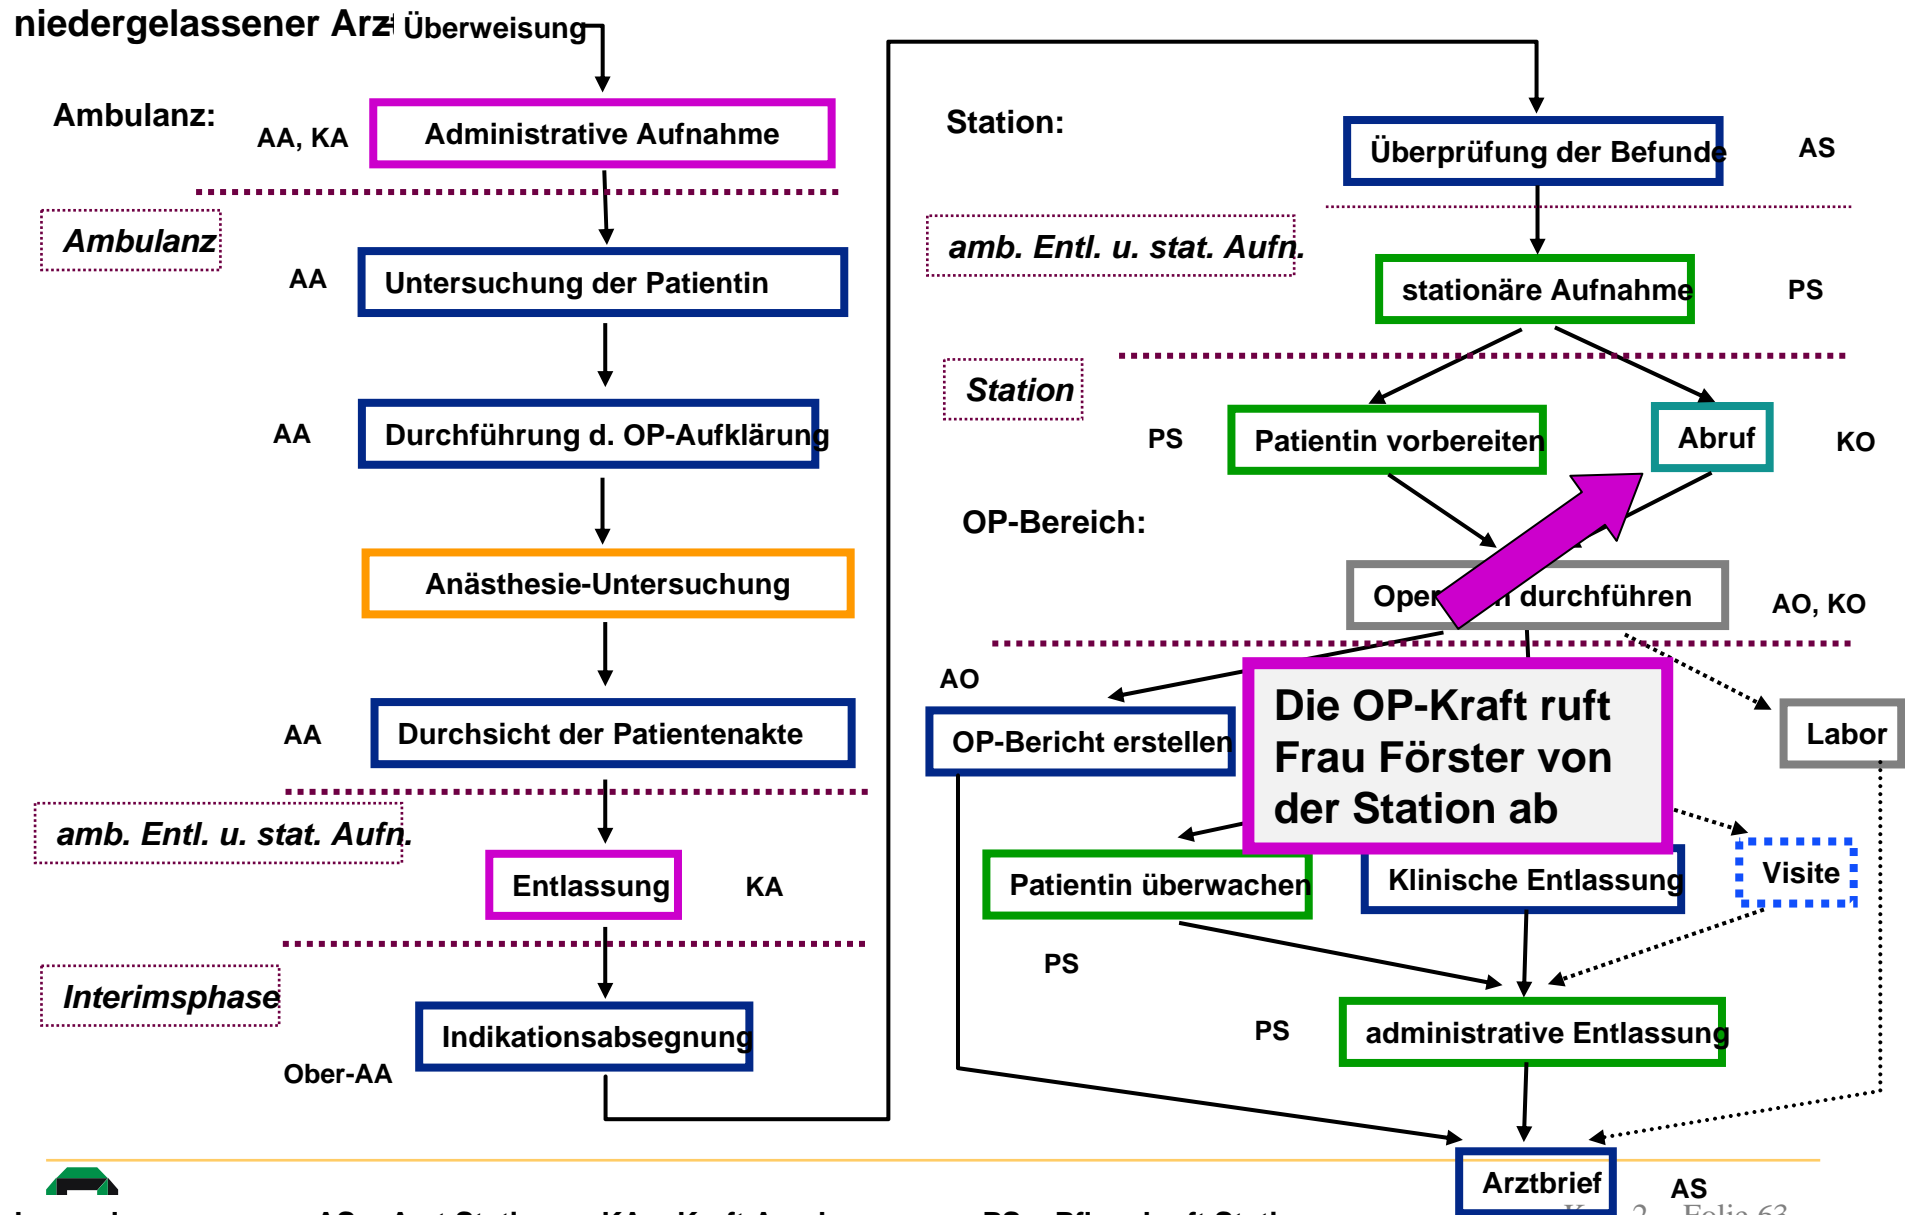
niedergelassener Arzt Überweisung

Ambulanz:

AA, KA

Administrative Aufnahme

Ambulanz

AA

Untersuchung der Patientin

AA

Durchführung d. OP-Aufklärung

Anästhesie-Untersuchung

AA

Durchsicht der Patientenakte

amb. Entl. u. stat. Aufn.

Entlassung

KA

Interimsphase

Indikationsabsegnung

Ober-AA

Station:

Überprüfung der Befunde

AS

amb. Entl. u. stat. Aufn.

stationäre Aufnahme

PS

Station

PS

Patientin vorbereiten

Abruf

KO

OP-Bereich:

Oper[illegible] durchführen

AO, KO

AO

OP-Bericht erstellen

Die OP-Kraft ruft Frau Förster von der Station ab

Labor

Patientin überwachen

Klinische Entlassung

Visite

PS

PS

administrative Entlassung

Arztbrief

AS

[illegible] Folie 63